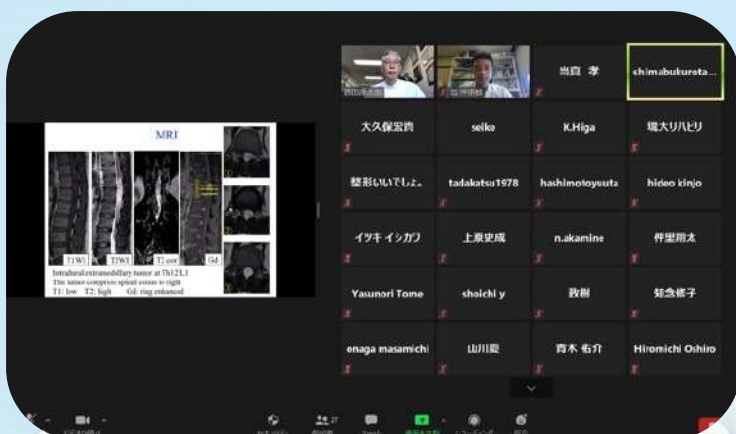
MRI

T1WI

T2WI

T2 cor

Gd

Intradural extramedullary tumor at Th12L1
The tumor compress spinal cord to right
T1: low T2: high Gd: ring enhanced

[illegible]

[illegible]

当真 孝

shimabukurota...

大久保宏貴

seiko

K.Higa

琉大リハビリ

整形いいでしょ。

tadakatsu1978

hashimotoyuuta

hideo kinjo

イツキ イシカワ

上原史成

n.akamine

仲里翔太

Yasunori Tome

shoichi y

政樹

知念修子

enaga masamichi

山川慶

育木 佑介

Hiromichi Oshiro

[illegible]

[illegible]

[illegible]

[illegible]

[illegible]

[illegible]

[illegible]